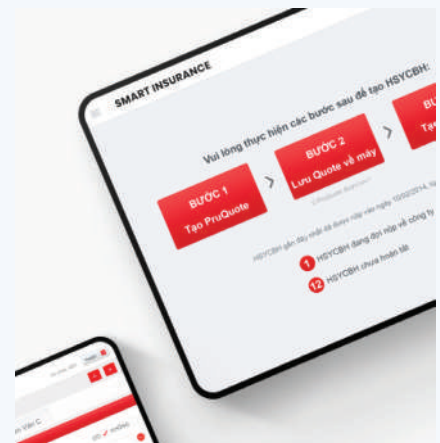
SMART INSURANCE

Vui lòng thực hiện các bước sau để tạo HSYCBH:

BƯỚC 1
Tạo PruQuote

BƯỚC 2
Lưu Quote về máy

BƯ
Tạ

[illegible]

HSYCBH gần đây nhất đã được nộp vào ngày 10/02/2014, lú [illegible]

1 HSYCBH đang đợi nộp về công ty

12 HSYCBH chưa hoàn tất

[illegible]

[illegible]